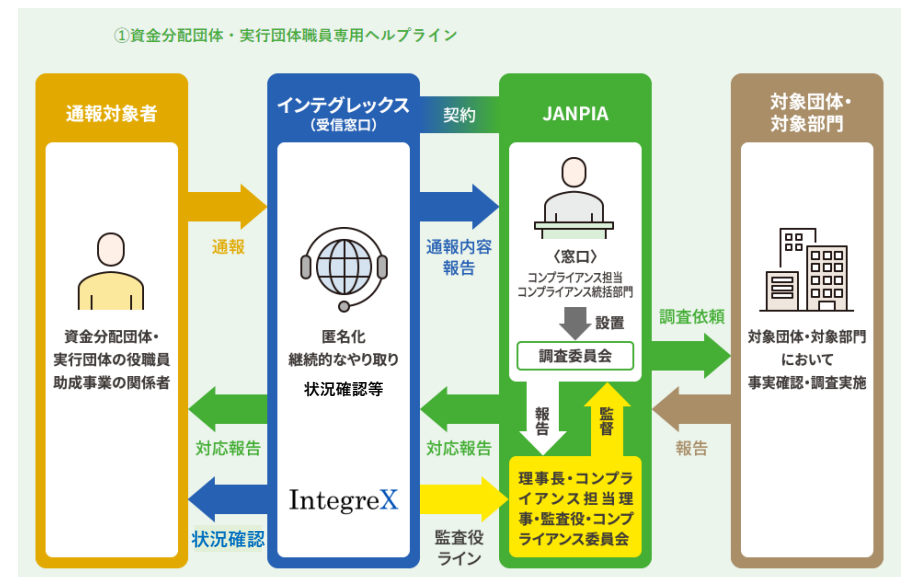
①資金分配団体・実行団体職員専用ヘルプライン

通報対象者

資金分配団体・実行団体の役職員助成事業の関係者

通報

対応報告

状況確認

インテグレックス（受信窓口）

匿名化
継続的なやり取り
状況確認等

IntegreX

契約

通報内容報告

対応報告

監査役ライン

JANPIA

〈窓口〉
コンプライアンス担当
コンプライアンス統括部門

設置

調査委員会

報告

監督

理事長・コンプライアンス担当理事・監査役・コンプライアンス委員会

調査依頼

報告

対象団体・対象部門

対象団体・対象部門において事実確認・調査実施